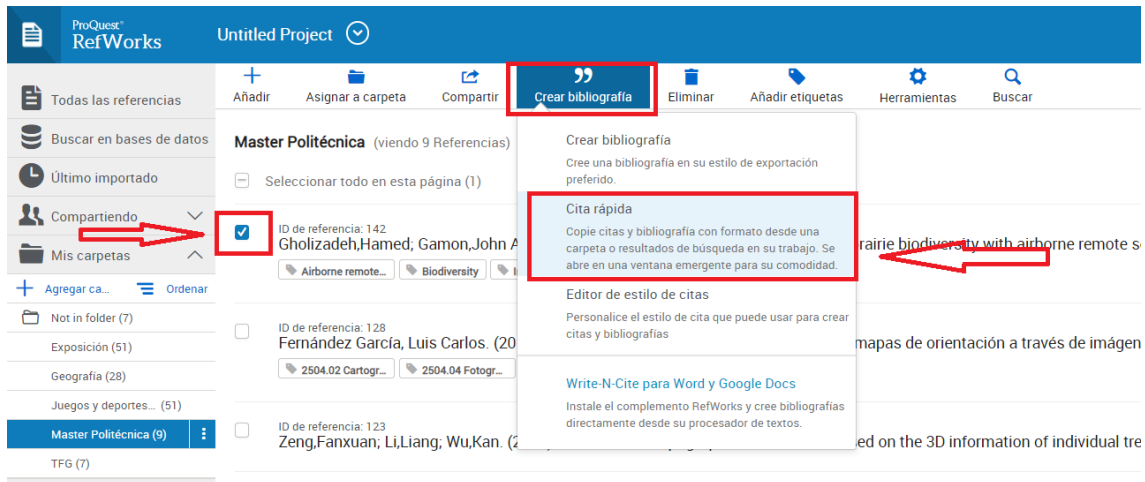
ProQuest RefWorks

Untitled Project

Todas las referencias

Buscar en bases de datos

Último importado

Compartiendo

Mis carpetas

Agregar ca...

Ordenar

Not in folder (7)

Exposición (51)

Geografía (28)

Juegos y deportes... (51)

Master Politécnica (9)

TFG (7)

Añadir

Asignar a carpeta

Compartir

Crear bibliografía

Eliminar

Añadir etiquetas

Herramientas

Buscar

Master Politécnica (viendo 9 Referencias)

Seleccionar todo en esta página (1)

ID de referencia: 142
Gholizadeh,Hamed; Gamon,John A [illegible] prairie biodiversity with airborne remote se
Airborne remote... Biodiversity

ID de referencia: 128
Fernández García, Luis Carlos. (20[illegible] mapas de orientación a través de imágen
2504.02 Cartogr... 2504.04 Fotogr...

ID de referencia: 123
Zeng,Fanxuan; Li,Liang; Wu,Kan. (2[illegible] ed on the 3D information of individual tre

Crear bibliografía
Cree una bibliografía en su estilo de exportación preferido.

Cita rápida
Copie citas y bibliografía con formato desde una carpeta o resultados de búsqueda en su trabajo. Se abre en una ventana emergente para su comodidad.

Editor de estilo de citas
Personalice el estilo de cita que puede usar para crear citas y bibliografías

Write-N-Cite para Word y Google Docs
Instale el complemento RefWorks y cree bibliografías directamente desde su procesador de textos.